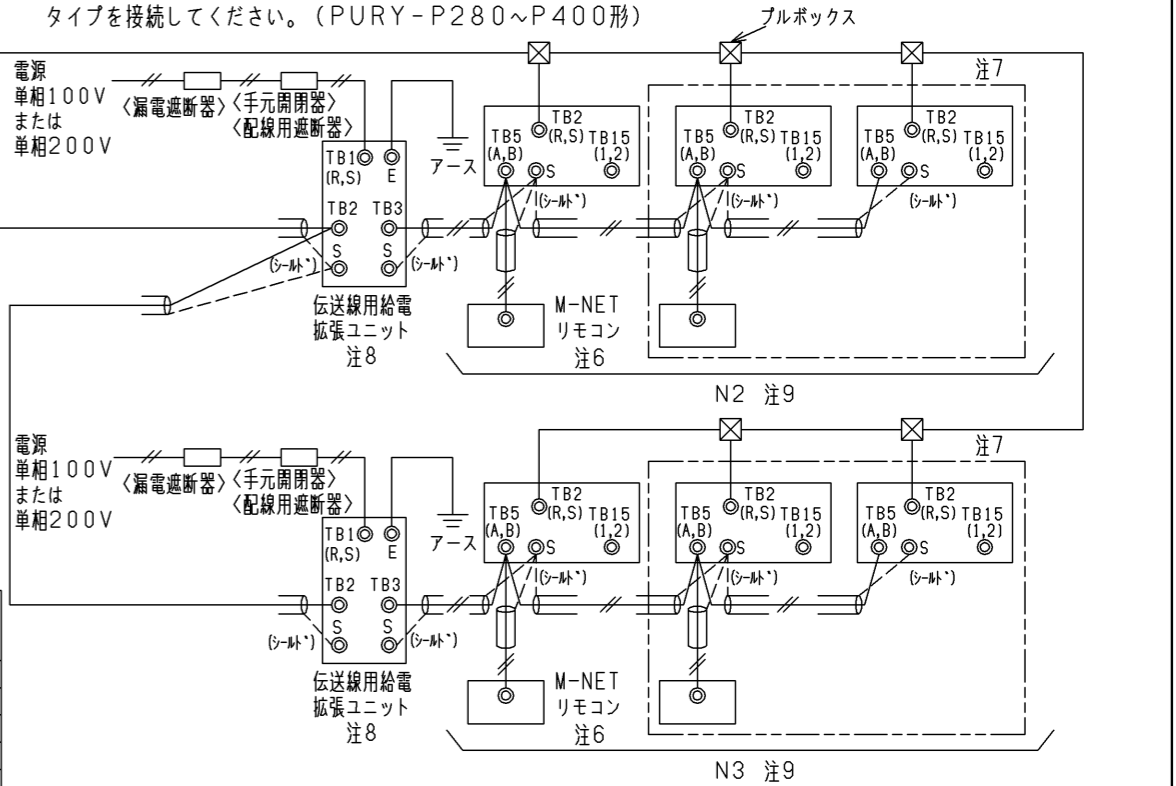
タイプを接続してください。(PURY-P280~P400形)

プルボックス

注7

電源
単相100V
または
単相200V

〈漏電遮断器〉〈手元開閉器〉
〈配線用遮断器〉

TB1
(R,S)
E
TB2
TB3
S
S
(シールド)
(シールド)

アース

伝送線用給電
拡張ユニット
注8

TB2
(R,S)
TB5
(A,B)
TB15
(1,2)
S
(シールド)

TB2
(R,S)
TB5
(A,B)
TB15
(1,2)
S
(シールド)

TB2
(R,S)
TB5
(A,B)
TB15
(1,2)
S
(シールド)

M-NET
リモコン
注6

N2 注9

注7

電源
単相100V
または
単相200V

〈漏電遮断器〉〈手元開閉器〉
〈配線用遮断器〉

TB1
(R,S)
E
TB2
TB3
S
S
(シールド)
(シールド)

アース

伝送線用給電
拡張ユニット
注8

TB2
(R,S)
TB5
(A,B)
TB15
(1,2)
S
(シールド)

TB2
(R,S)
TB5
(A,B)
TB15
(1,2)
S
(シールド)

TB2
(R,S)
TB5
(A,B)
TB15
(1,2)
S
(シールド)

M-NET
リモコン
注6

N3 注9